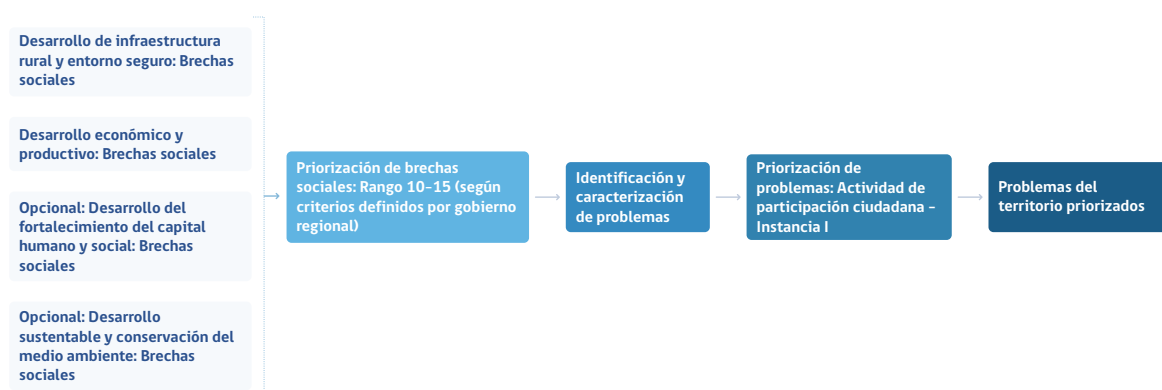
Desarrollo de infraestructura rural y entorno seguro: Brechas sociales

Desarrollo económico y productivo: Brechas sociales

Opcional: Desarrollo del fortalecimiento del capital humano y social: Brechas sociales

Opcional: Desarrollo sustentable y conservación del medio ambiente: Brechas sociales

Priorización de brechas sociales: Rango 10–15 (según criterios definidos por gobierno regional)

Identificación y caracterización de problemas

Priorización de problemas: Actividad de participación ciudadana – Instancia I

Problemas del territorio priorizados